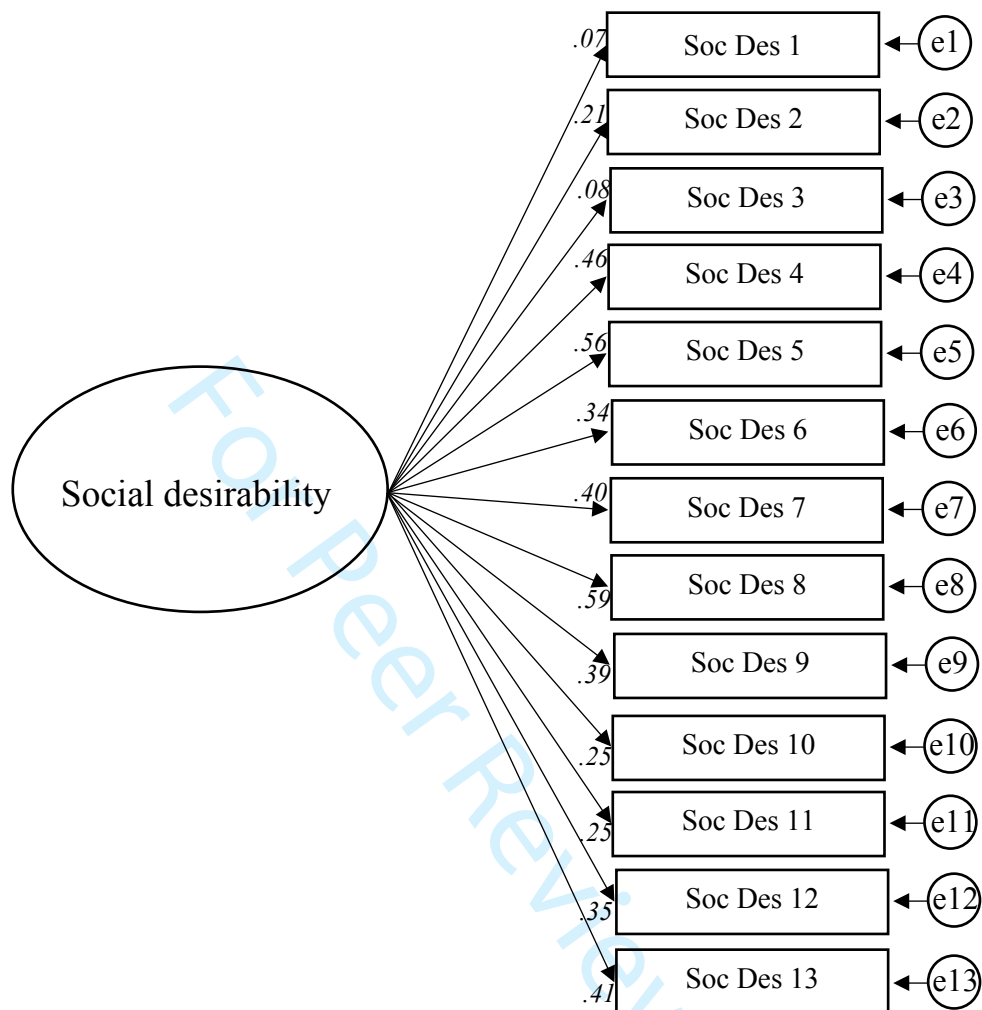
Social desirability

.07
Soc Des 1
e1

.21
Soc Des 2
e2

.08
Soc Des 3
e3

.46
Soc Des 4
e4

.56
Soc Des 5
e5

.34
Soc Des 6
e6

.40
Soc Des 7
e7

.59
Soc Des 8
e8

.39
Soc Des 9
e9

.25
Soc Des 10
e10

.25
Soc Des 11
e11

.35
Soc Des 12
e12

.41
Soc Des 13
e13

For Peer Review